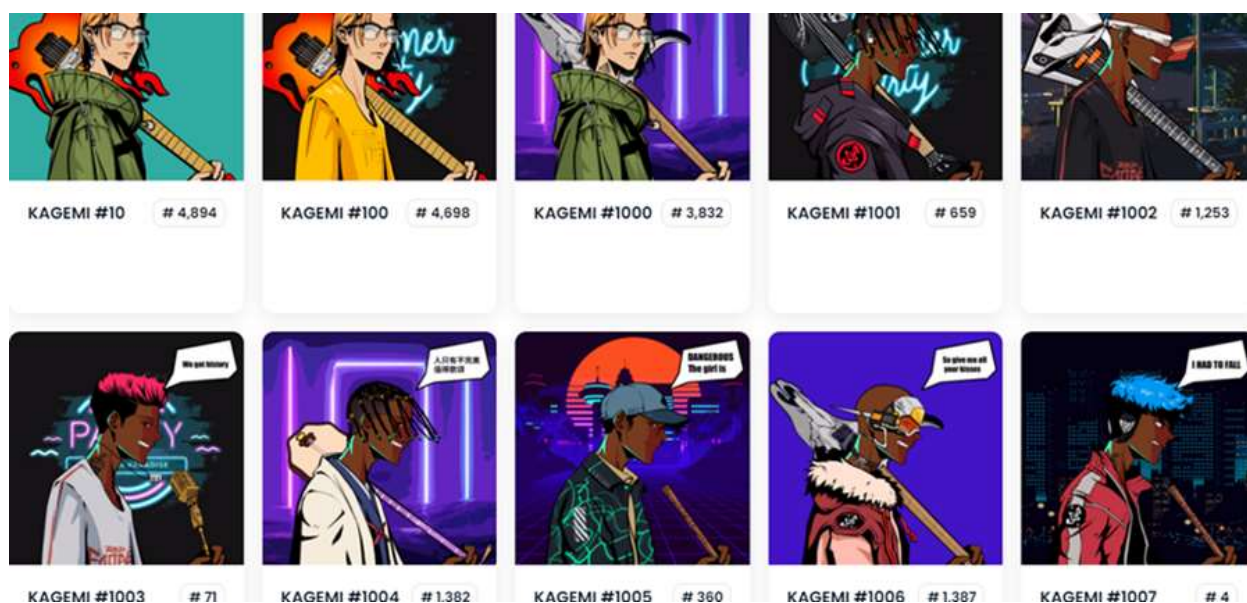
KAGEMI #10 # 4,894

KAGEMI #100 # 4,698

KAGEMI #1000 # 3,832

KAGEMI #1001 # 659

KAGEMI #1002 # 1,253

We got history

KAGEMI #1003 # 71

人只有不完美值得歌颂

KAGEMI #1004 # 1,382

DANGEROUS The girl is

KAGEMI #1005 # 360

So give me all your kisses

KAGEMI #1006 # 1,387

I HAD TO FALL

KAGEMI #1007 # 4